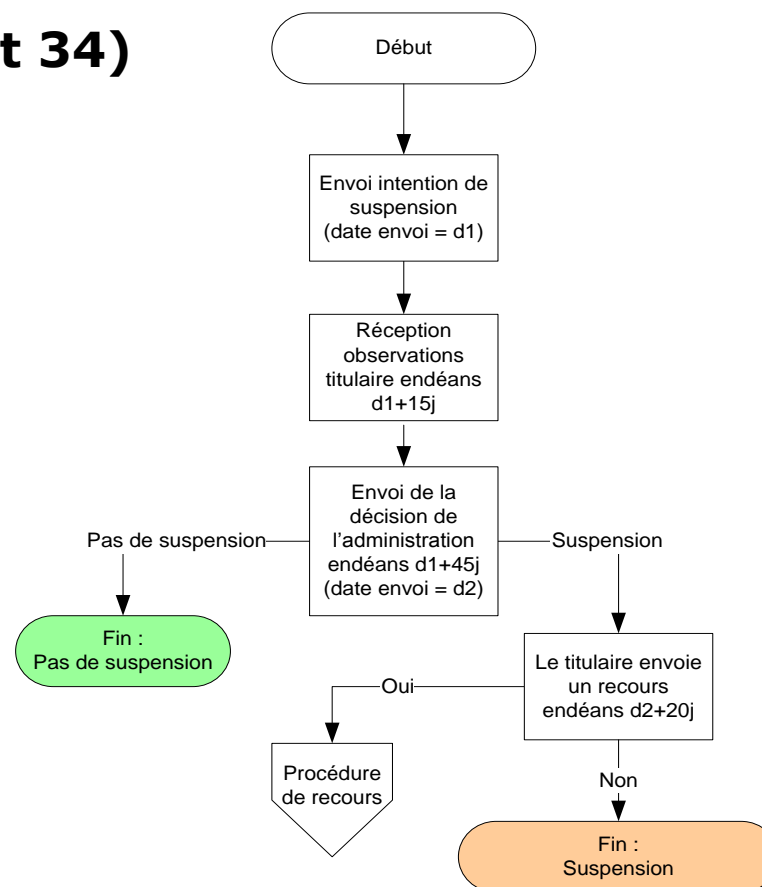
t 34)

Début

Envoi intention de suspension (date envoi = d1)

Réception observations titulaire endéans d1+15j

Envoi de la décision de l'administration endéans d1+45j (date envoi = d2)

Pas de suspension

Suspension

Fin : Pas de suspension

Le titulaire envoie un recours endéans d2+20j

Oui

Non

Procédure de recours

Fin : Suspension